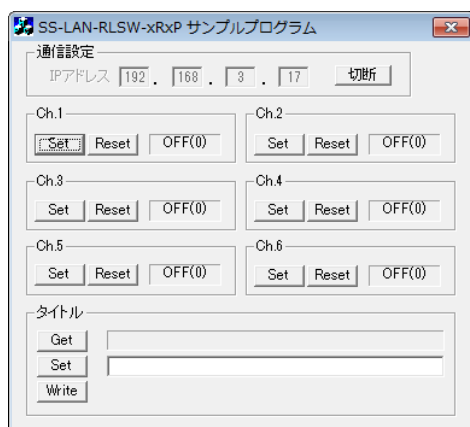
SS-LAN-RLSW-xRxP サンプルプログラム

通信設定
IPアドレス 192 . 168 . 3 . 17 切断

Ch.1
Set Reset OFF(0)

Ch.2
Set Reset OFF(0)

Ch.3
Set Reset OFF(0)

Ch.4
Set Reset OFF(0)

Ch.5
Set Reset OFF(0)

Ch.6
Set Reset OFF(0)

タイトル
Get
Set
Write